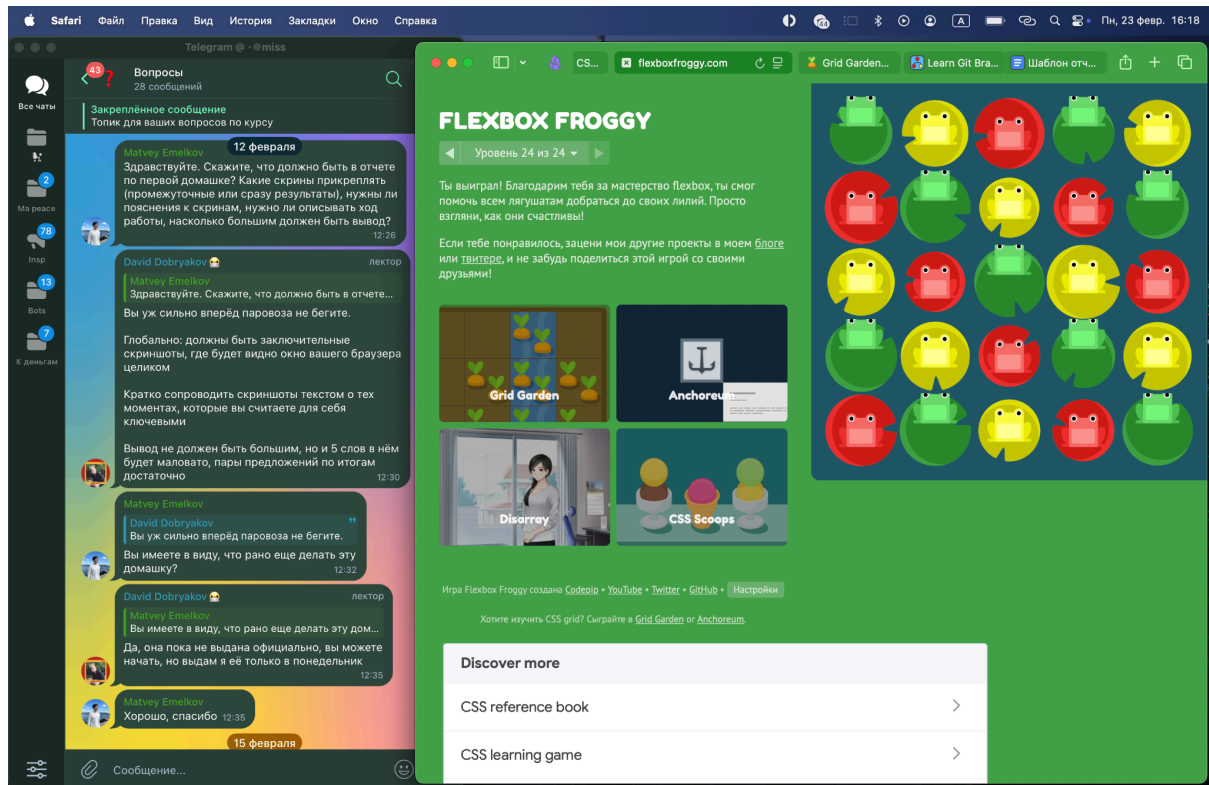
Safari Файл Правка Вид История Закладки Окно Справка

Пн, 23 февр. 16:18

Telegram @ · ®miss

Все чаты

Ma peace

Insp

Bots

К деньгам

43

Вопросы
28 сообщений

Закреплённое сообщение
Топик для ваших вопросов по курсу

12 февраля

Matvey Emelkov
Здравствуйте. Скажите, что должно быть в отчете по первой домашке? Какие скрины прикреплять (промежуточные или сразу результаты), нужны ли пояснения к скринам, нужно ли описывать ход работы, насколько большим должен быть вывод?
12:26

David Dobryakov лектор
Matvey Emelkov
Здравствуйте. Скажите, что должно быть в отчете...
Вы уж сильно вперёд паровоза не бегите.

Глобально: должны быть заключительные скриншоты, где будет видно окно вашего браузера целиком

Кратко сопроводить скриншоты текстом о тех моментах, которые вы считаете для себя ключевыми

Вывод не должен быть большим, но и 5 слов в нём будет маловато, пары предложений по итогам достаточно
12:30

Matvey Emelkov
David Dobryakov
Вы уж сильно вперёд паровоза не бегите.
Вы имеете в виду, что рано еще делать эту домашку?
12:32

David Dobryakov лектор
Matvey Emelkov
Вы имеете в виду, что рано еще делать эту дом...
Да, она пока не выдана официально, вы можете начать, но выдам я её только в понедельник
12:35

Matvey Emelkov
Хорошо, спасибо 12:35

15 февраля

Сообщение...

CS... flexboxfroggy.com Grid Garden... Learn Git Bra... Шаблон отч...

FLEXBOX FROGGY
Уровень 24 из 24

Ты выиграл! Благодарим тебя за мастерство flexbox, ты смог помочь всем лягушатам добраться до своих лилий. Просто взгляни, как они счастливы!

Если тебе понравилось, зацени мои другие проекты в моем блоге или твитере, и не забудь поделиться этой игрой со своими друзьями!

Grid Garden
Anchoreum
Disarray
CSS Scoops

Игра Flexbox Froggy создана Codepip • YouTube • Twitter • GitHub • Настройки

Хотите изучить CSS grid? Сыграйте в Grid Garden or Anchoreum.

Discover more
CSS reference book
CSS learning game